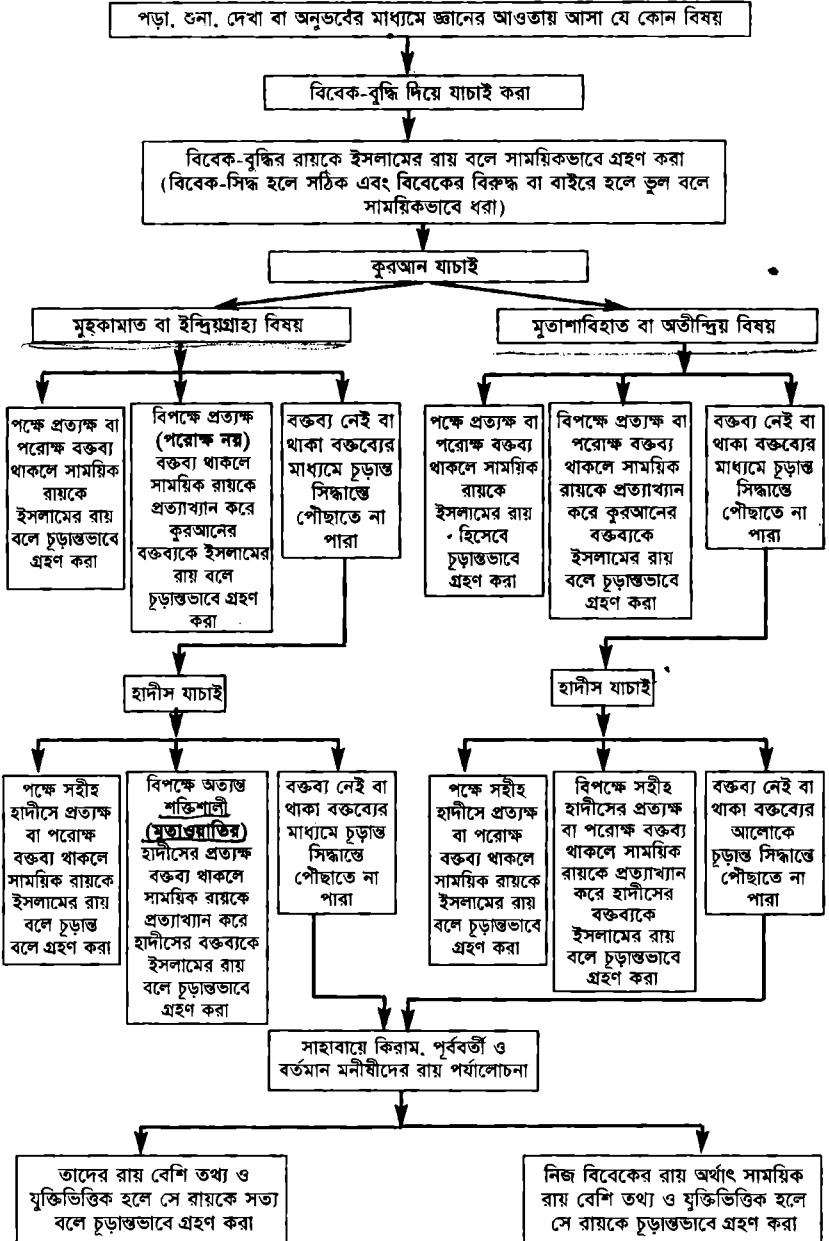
পড়া, শুনা, দেখা বা অনুভবের মাধ্যমে জ্ঞানের আওতায় আসা যে কোন বিষয়

বিবেক-বুদ্ধি দিয়ে যাচাই করা

বিবেক-বুদ্ধির রায়কে ইসলামের রায় বলে সাময়িকভাবে গ্রহণ করা (বিবেক-সিদ্ধ হলে সঠিক এবং বিবেকের বিরুদ্ধ বা বাইরে হলে ভুল বলে সাময়িকভাবে ধরা)

কুরআন যাচাই

মুহকামাত বা ইন্দ্রিয়গ্রাহ্য বিষয়

মুতাশাবিহাত বা অতীন্দ্রিয় বিষয়

পক্ষে প্রত্যক্ষ বা পরোক্ষ বক্তব্য থাকলে সাময়িক রায়কে ইসলামের রায় বলে চূড়ান্তভাবে গ্রহণ করা

বিপক্ষে প্রত্যক্ষ (পরোক্ষ নয়) বক্তব্য থাকলে সাময়িক রায়কে প্রত্যাখ্যান করে কুরআনের বক্তব্যকে ইসলামের রায় বলে চূড়ান্তভাবে গ্রহণ করা

বক্তব্য নেই বা থাকা বক্তব্যের মাধ্যমে চূড়ান্ত সিদ্ধান্তে পৌছাতে না পারা

পক্ষে প্রত্যক্ষ বা পরোক্ষ বক্তব্য থাকলে সাময়িক রায়কে ইসলামের রায় হিসেবে চূড়ান্তভাবে গ্রহণ করা

বিপক্ষে প্রত্যক্ষ বা পরোক্ষ বক্তব্য থাকলে সাময়িক রায়কে প্রত্যাখ্যান করে কুরআনের বক্তব্যকে ইসলামের রায় বলে চূড়ান্তভাবে গ্রহণ করা

বক্তব্য নেই বা থাকা বক্তব্যের মাধ্যমে চূড়ান্ত সিদ্ধান্তে পৌছাতে না পারা

হাদীস যাচাই

হাদীস যাচাই

পক্ষে সহীহ হাদীসে প্রত্যক্ষ বা পরোক্ষ বক্তব্য থাকলে সাময়িক রায়কে ইসলামের রায় বলে চূড়ান্ত বলে গ্রহণ করা

বিপক্ষে অত্যন্ত শক্তিশালী (মুতাওয়াতির) হাদীসের প্রত্যক্ষ বক্তব্য থাকলে সাময়িক রায়কে প্রত্যাখ্যান করে হাদীসের বক্তব্যকে ইসলামের রায় বলে চূড়ান্তভাবে গ্রহণ করা

বক্তব্য নেই বা থাকা বক্তব্যের মাধ্যমে চূড়ান্ত সিদ্ধান্তে পৌছাতে না পারা

পক্ষে সহীহ হাদীসে প্রত্যক্ষ বা পরোক্ষ বক্তব্য থাকলে সাময়িক রায়কে ইসলামের রায় বলে চূড়ান্তভাবে গ্রহণ করা

বিপক্ষে সহীহ হাদীসের প্রত্যক্ষ বা পরোক্ষ বক্তব্য থাকলে সাময়িক রায়কে প্রত্যাখ্যান করে হাদীসের বক্তব্যকে ইসলামের রায় বলে চূড়ান্তভাবে গ্রহণ করা

বক্তব্য নেই বা থাকা বক্তব্যের আলোকে চূড়ান্ত সিদ্ধান্তে পৌছাতে না পারা

সাহাবায়ে কিরাম, পূর্ববর্তী ও বর্তমান মনীষীদের রায় পর্যালোচনা

তাদের রায় বেশি তথ্য ও যুক্তিভিত্তিক হলে সে রায়কে সত্য বলে চূড়ান্তভাবে গ্রহণ করা

নিজ বিবেকের রায় অর্থাৎ সাময়িক রায় বেশি তথ্য ও যুক্তিভিত্তিক হলে সে রায়কে চূড়ান্তভাবে গ্রহণ করা